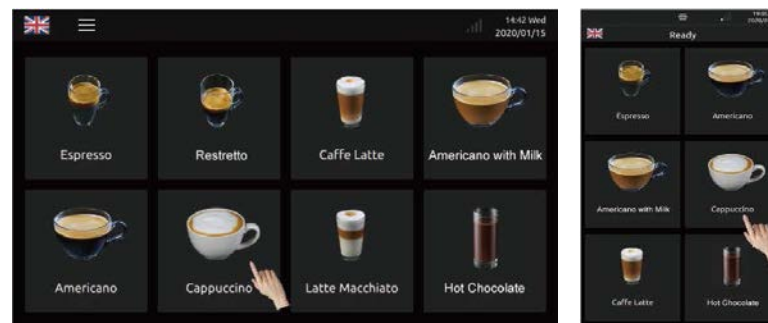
14:42 Wed
2020/01/15

Espresso
Restretto
Caffe Latte
Americano with Milk
Americano
Cappuccino
Latte Macchiato
Hot Chocolate

Ready

Espresso
Americano
Americano with Milk
Cappuccino
Caffe Latte
Hot Chocolate